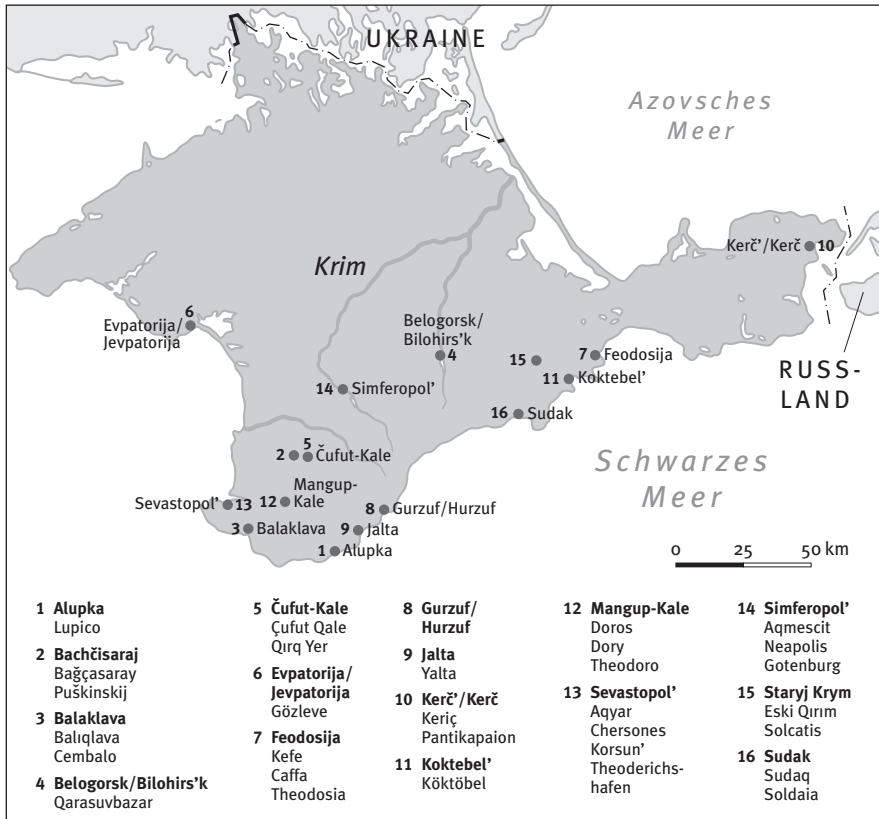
UKRAINE

Azovsches Meer

Krim

Kerč'/Kerč 10

6 Evpatorija/ Jevpatorija

Belogorsk/ Bilohirs'k 4

15

7 Feodosija

11 Koktebel'

14 Simferopol'

16 Sudak

RUSS-LAND

2 5 Čufut-Kale

Schwarzes Meer

Sevastopol' 13

12 Mangup-Kale

8 Gurzuf/Hurzuf

3 Balaklava

9 Jalta

1 Alupka

0 25 50 km

1 **Alupka**
Lupico

2 **Bachčisaraj**
Bağçasaray
Puškinskij

3 **Balaklava**
Balıqlava
Cembalo

4 **Belogorsk/Bilohirs'k**
Qarasuvbazar

5 **Čufut-Kale**
Çufut Qale
Qırq Yer

6 **Evpatorija/ Jevpatorija**
Gözleve

7 **Feodosija**
Kefe
Caffa
Theodosia

8 **Gurzuf/ Hurzuf**

9 **Jalta**
Yalta

10 **Kerč'/Kerč**
Keriç
Pantikapaion

11 **Koktebel'**
Köktöbel

12 **Mangup-Kale**
Doros
Dory
Theodoro

13 **Sevastopol'**
Aqyar
Chersones
Korsun'
Theoderichshafen

14 **Simferopol'**
Aqmescit
Neapolis
Gotenburg

15 **Staryj Krym**
Eski Qırım
Solcatis

16 **Sudak**
Sudaq
Soldaia